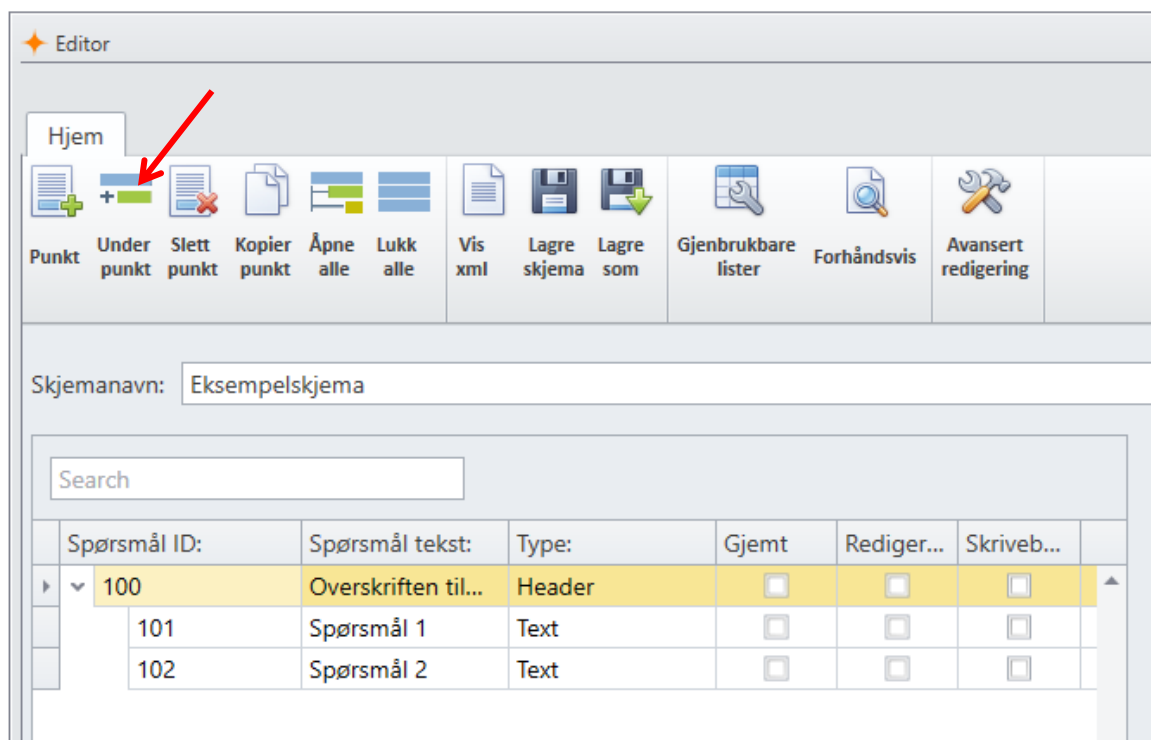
Editor

Hjem

Punkt
Under punkt
Slett punkt
Kopier punkt
Åpne alle
Lukk alle
Vis xml
Lagre skjema
Lagre som
Gjenbrukbare lister
Forhåndsvis
Avansert redigering

Skjemanavn: Eksempelskjema

Search

| Spørsmål ID: | Spørsmål tekst: | Type: | Gjemt | Rediger... | Skriveb... |
|---|---|---|---|---|---|
| 100 | Overskriften til... | Header | | | |
| 101 | Spørsmål 1 | Text | | | |
| 102 | Spørsmål 2 | Text | | | |